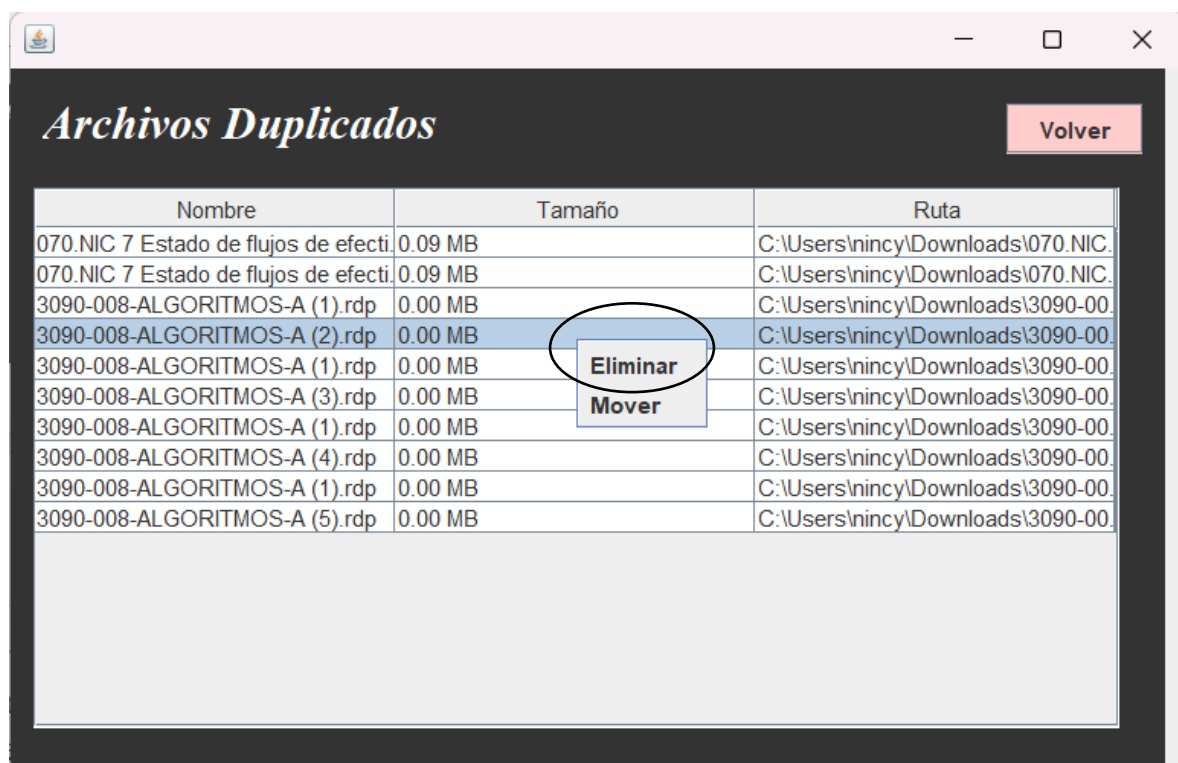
Archivos Duplicados

Volver

| Nombre | Tamaño | Ruta |
|---|---|---|
| 070.NIC 7 Estado de flujos de efecti. | 0.09 MB | C:\Users\nincy\Downloads\070.NIC. |
| 070.NIC 7 Estado de flujos de efecti. | 0.09 MB | C:\Users\nincy\Downloads\070.NIC. |
| 3090-008-ALGORITMOS-A (1).rdp | 0.00 MB | C:\Users\nincy\Downloads\3090-00. |
| 3090-008-ALGORITMOS-A (2).rdp | 0.00 MB | C:\Users\nincy\Downloads\3090-00. |
| 3090-008-ALGORITMOS-A (1).rdp | 0.00 MB | C:\Users\nincy\Downloads\3090-00. |
| 3090-008-ALGORITMOS-A (3).rdp | 0.00 MB | C:\Users\nincy\Downloads\3090-00. |
| 3090-008-ALGORITMOS-A (1).rdp | 0.00 MB | C:\Users\nincy\Downloads\3090-00. |
| 3090-008-ALGORITMOS-A (4).rdp | 0.00 MB | C:\Users\nincy\Downloads\3090-00. |
| 3090-008-ALGORITMOS-A (1).rdp | 0.00 MB | C:\Users\nincy\Downloads\3090-00. |
| 3090-008-ALGORITMOS-A (5).rdp | 0.00 MB | C:\Users\nincy\Downloads\3090-00. |

Eliminar
Mover